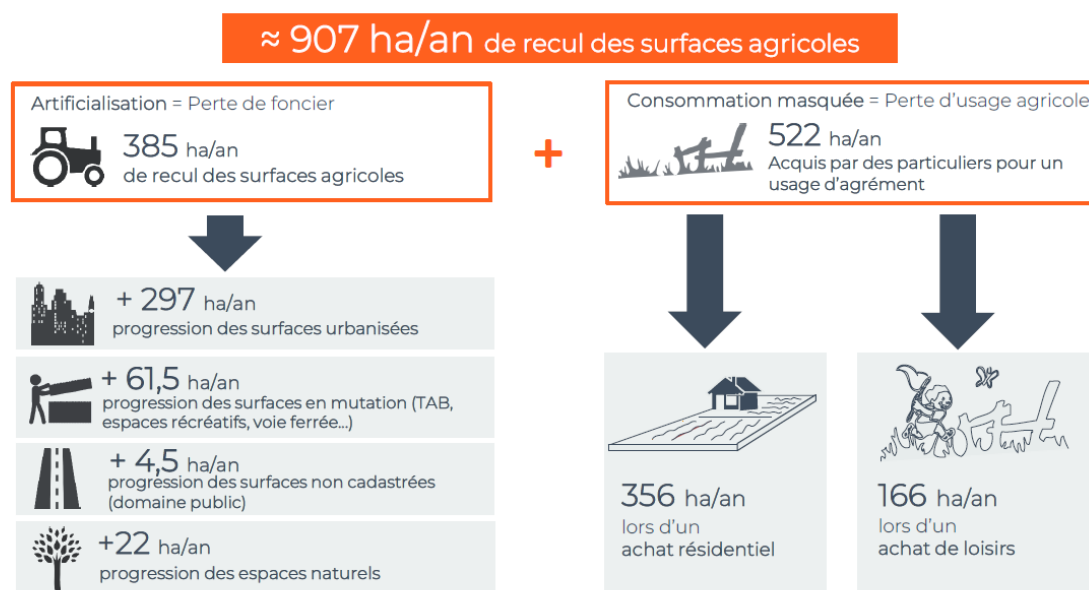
≈ 907 ha/an de recul des surfaces agricoles

Artificialisation = Perte de foncier

385 ha/an
de recul des surfaces agricoles

+

Consommation masquée = Perte d'usage agricole

522 ha/an
Acquis par des particuliers pour un usage d'agrément

+ 297 ha/an
progression des surfaces urbanisées

+ 61,5 ha/an
progression des surfaces en mutation (TAB, espaces récréatifs, voie ferrée...)

+ 4,5 ha/an
progression des surfaces non cadastrées (domaine public)

+22 ha/an
progression des espaces naturels

356 ha/an
lors d'un
achat résidentiel

166 ha/an
lors d'un
achat de loisirs